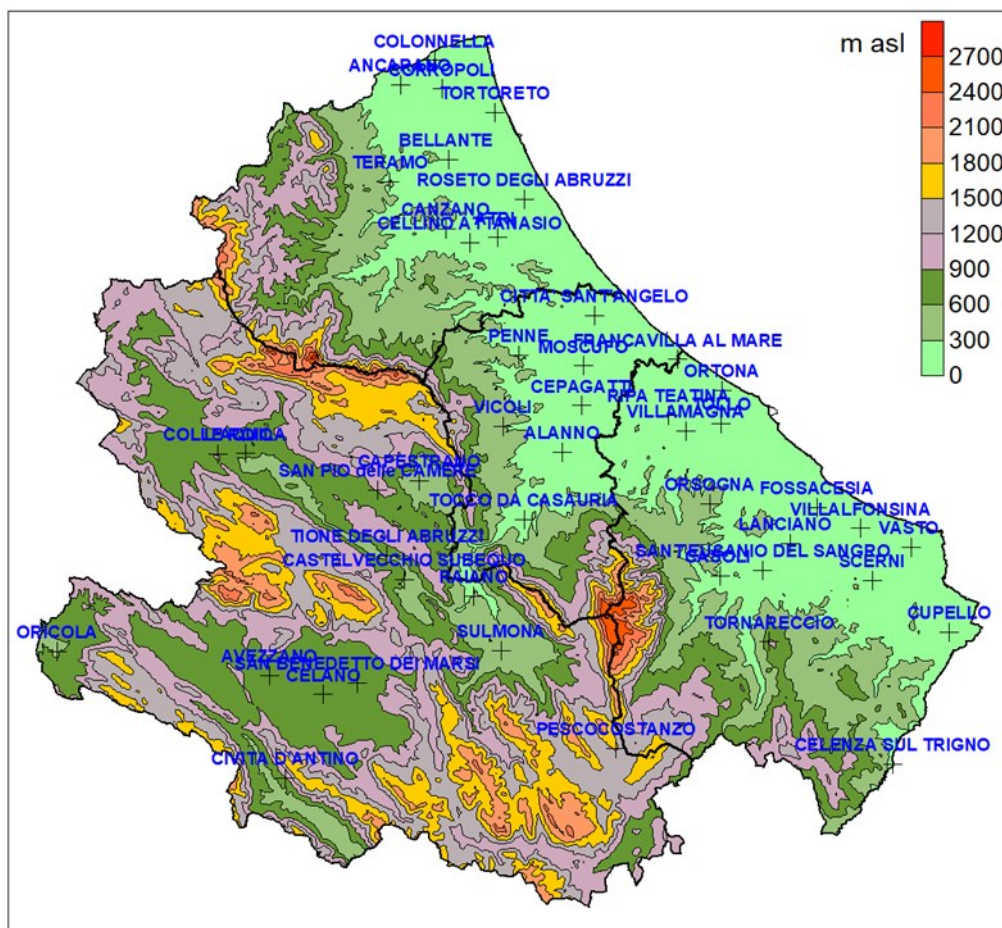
m asl
2700
2400
2100
1800
1500
1200
900
600
300
0

COLONNELLA
ANCARANO
CORROPOLI
TORTORETO
BELLANTE
TERAMO
ROSETO DEGLI ABRUZZI
CANZANO
ATRI
CELLINO ATTANASIO
CITTA' SANT'ANGELO
PENNE
MOSCUFO
FRANCAVILLA AL MARE
ORTONA
CEPAGATTI
RIPA TEATINA
TOLLO
VILLAMAGNA
VICOLI
ALANNO
COLLEPIETRO
L'AQUILA
CAPESTRANO
SAN PIO delle CAMERE
TOCCO DA CASAURIA
ORSOGNA
FOSSACESIA
VILLALFONSINA
LANCIANO
VASTO
TIONE DEGLI ABRUZZI
CASTELVECCHIO SUBEQUO
RAIANO
SANT'EUSANIO DEL SANGRO
CASOLI
SCERNI
CUPELLO
ORICOLA
SULMONA
TORNARECCIO
AVEZZANO
SAN BENEDETTO DEI MARSI
CELANO
PESCOCOSTANZO
CELENZA SUL TRIGNO
CIVITA D'ANTINO